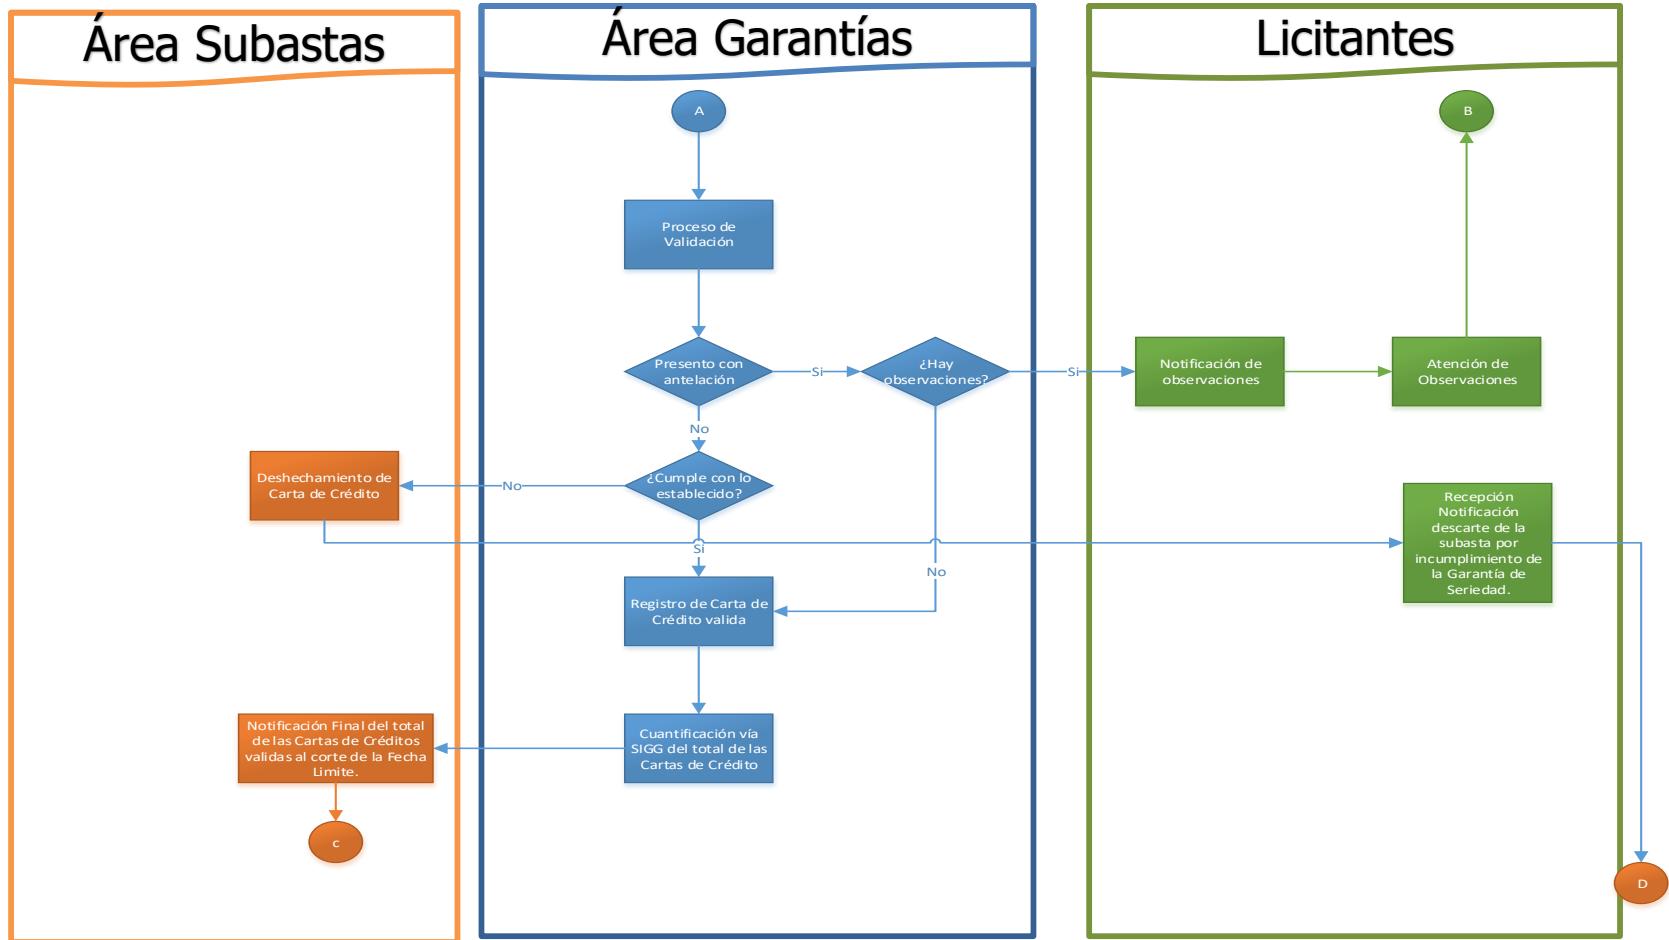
Área Subastas

Área Garantías

Licitantes

A

Proceso de Validación

Presento con antelación

Si

¿Hay observaciones?

Si

Notificación de observaciones

Atención de Observaciones

B

No

¿Cumple con lo establecido?

No

Deshechamiento de Carta de Crédito

Si

No

Recepción Notificación descarte de la subasta por incumplimiento de la Garantía de Seriedad.

Registro de Carta de Crédito valida

Cuantificación vía SIGG del total de las Cartas de Crédito

Notificación Final del total de las Cartas de Créditos validas al corte de la Fecha Limite.

c

D